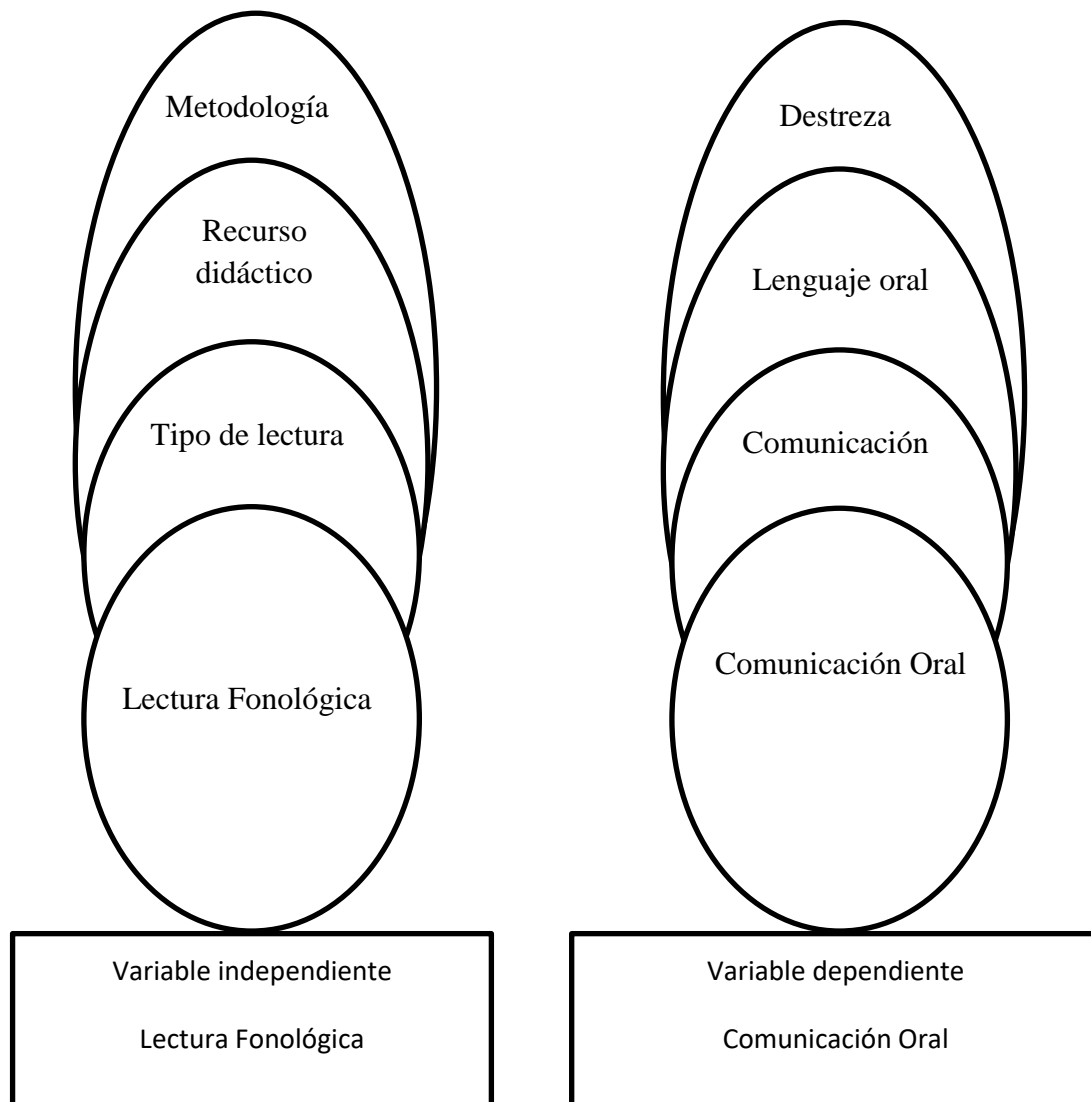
Metodología

Recurso didáctico

Tipo de lectura

Lectura Fonológica

Destreza

Lenguaje oral

Comunicación

Comunicación Oral

Variable independiente

Lectura Fonológica

Variable dependiente

Comunicación Oral